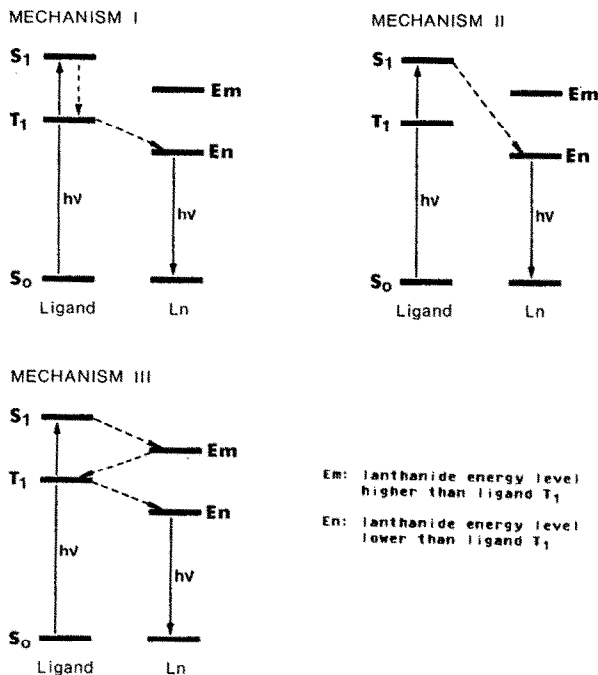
MECHANISM I

$S_1$

$T_1$

Em

En

hv

hv

$S_0$

Ligand

Ln

MECHANISM II

$S_1$

$T_1$

Em

En

hv

hv

$S_0$

Ligand

Ln

MECHANISM III

$S_1$

$T_1$

Em

En

hv

hv

$S_0$

Ligand

Ln

Em: lanthanide energy level higher than ligand $T_1$

En: lanthanide energy level lower than ligand $T_1$